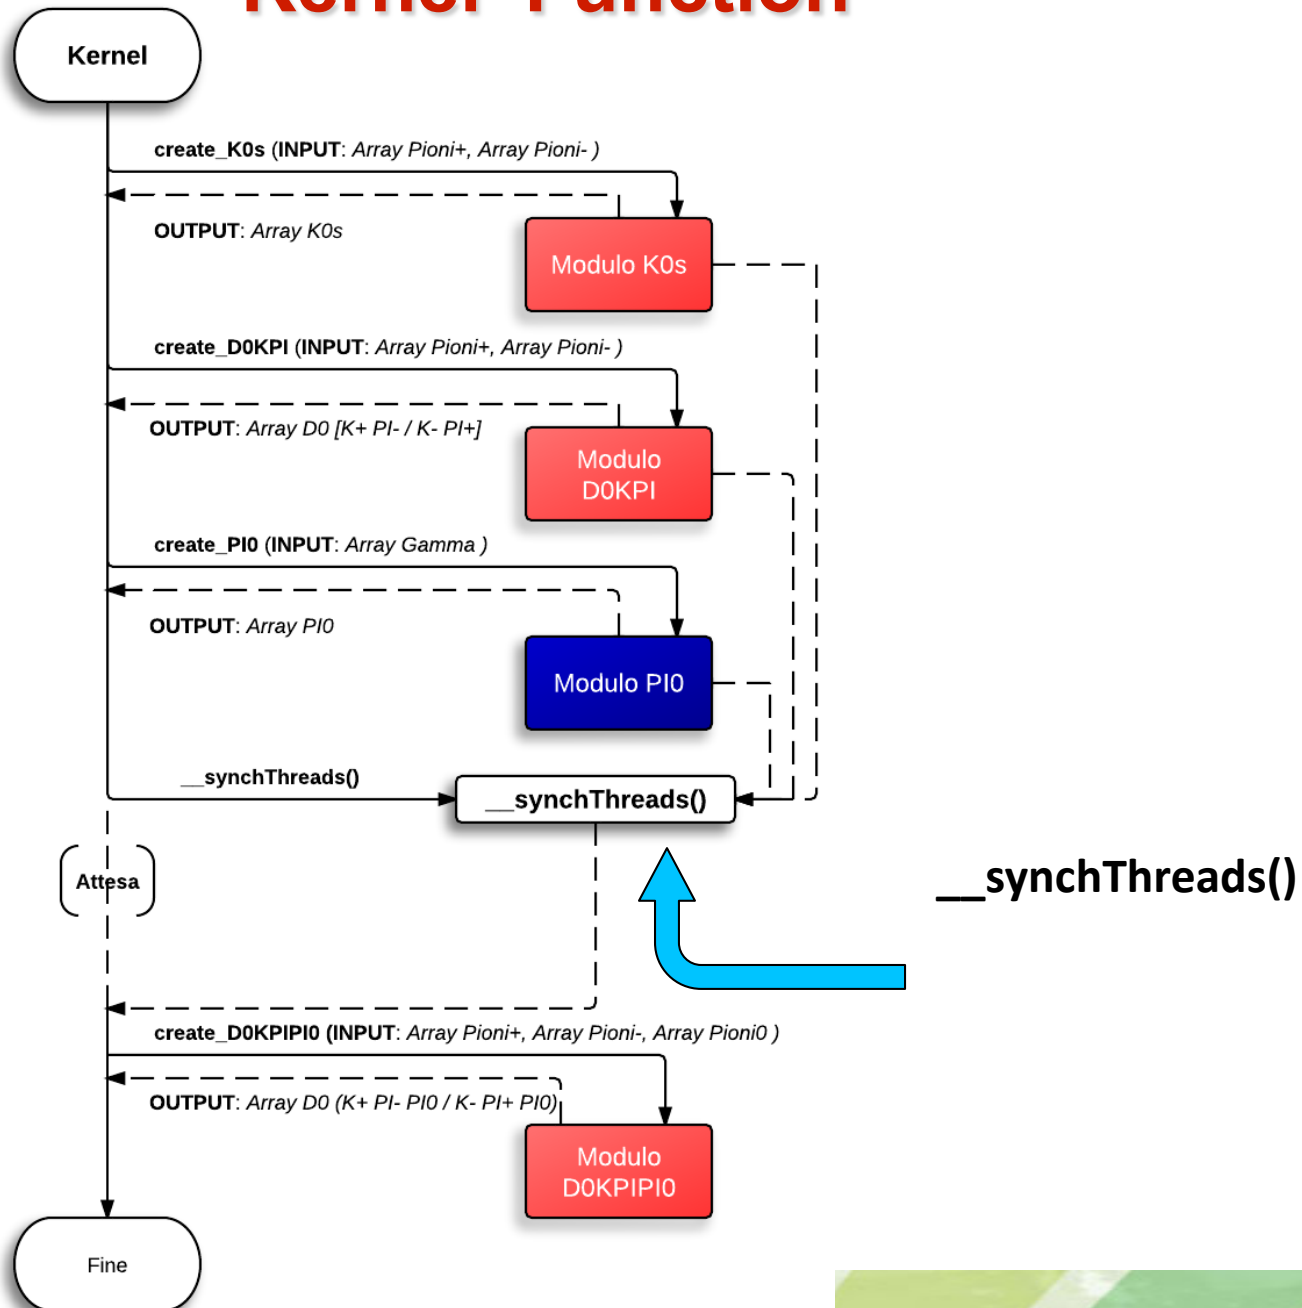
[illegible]

Kernel

create_K0s (INPUT: Array Pioni+, Array Pioni- )

OUTPUT: Array K0s

Modulo K0s

create_D0KPI (INPUT: Array Pioni+, Array Pioni- )

OUTPUT: Array D0 [K+ PI- / K- PI+]

Modulo D0KPI

create_PI0 (INPUT: Array Gamma )

OUTPUT: Array PI0

Modulo PI0

__synchThreads()

__synchThreads()

Attesa

__synchThreads()

create_D0KPIPI0 (INPUT: Array Pioni+, Array Pioni-, Array Pioni0 )

OUTPUT: Array D0 (K+ PI- PI0 / K- PI+ PI0)

Modulo D0KPIPI0

Fine